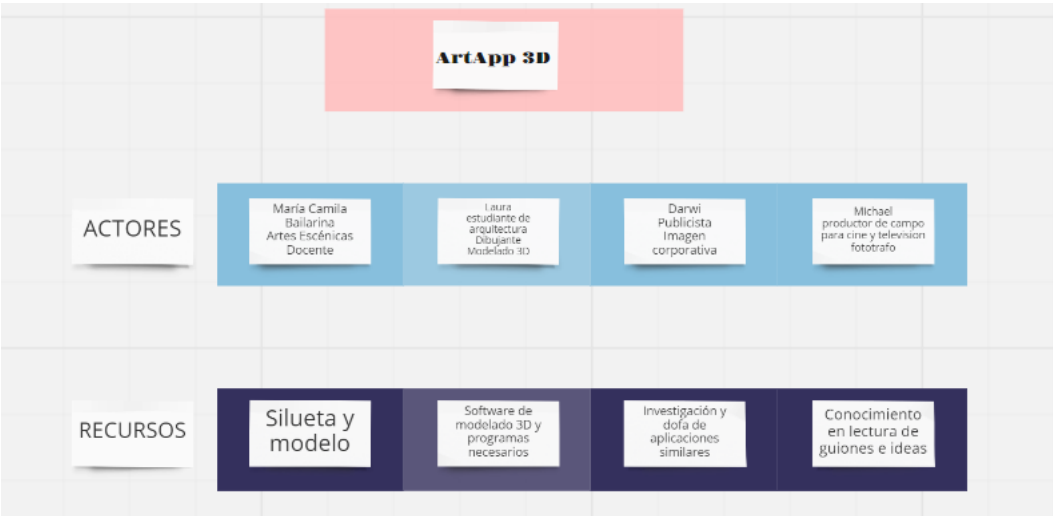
ArtApp 3D

ACTORES

María Camila
Bailarina
Artes Escénicas
Docente

Laura
estudiante de
arquitectura
Dibujante
Modelado 3D

Darwi
Publicista
Imagen
corporativa

Michael
productor de campo
para cine y television
fotogtrafo

RECURSOS

Silueta y modelo

Software de modelado 3D y programas necesarios

Investigación y dofa de aplicaciones similares

Conocimiento en lectura de guiones e ideas